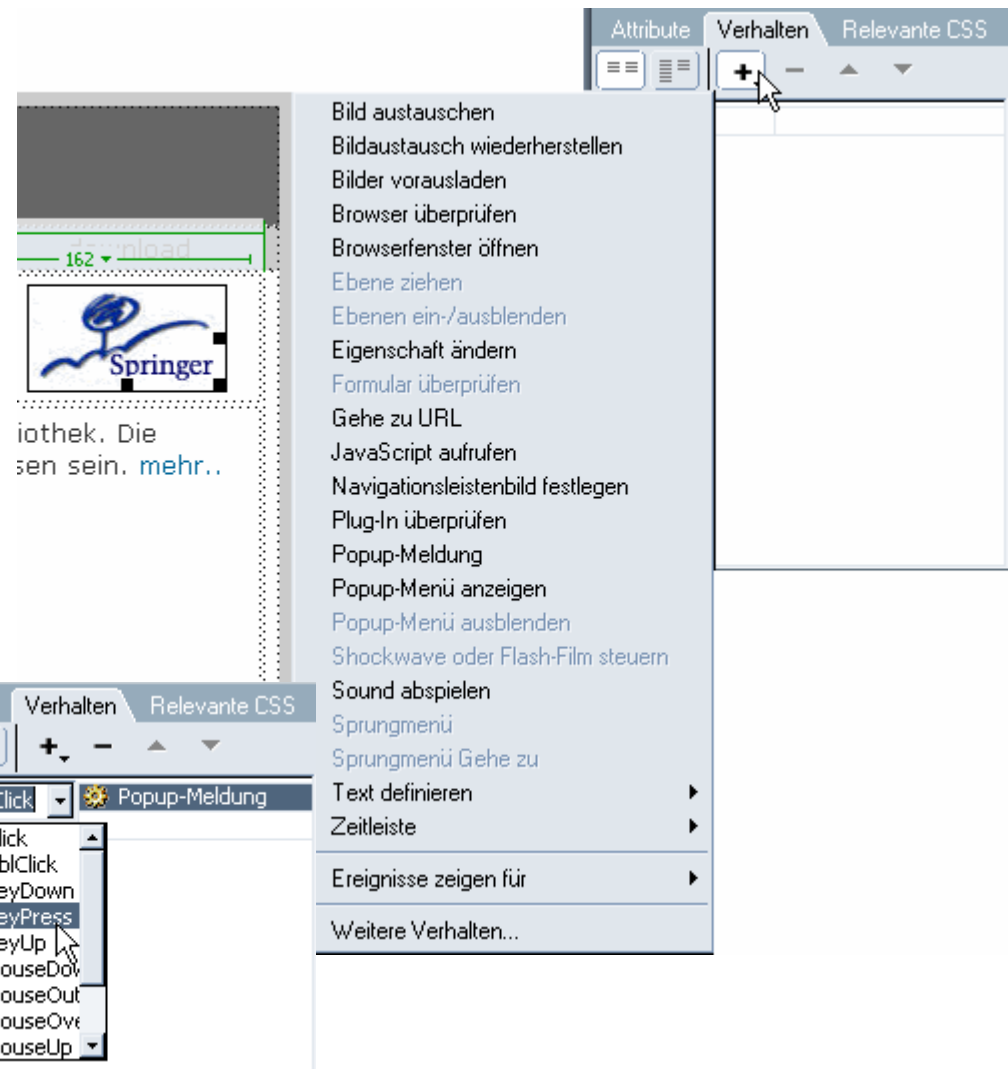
Attribute Verhalten Relevante CSS

download
162

Springer

iothek. Die
sen sein. mehr..

Bild austauschen
Bildaustausch wiederherstellen
Bilder vorausladen
Browser überprüfen
Browserfenster öffnen
Ebene ziehen
Ebenen ein-/ausblenden
Eigenschaft ändern
Formular überprüfen
Gehe zu URL
JavaScript aufrufen
Navigationsleistenbild festlegen
Plug-In überprüfen
Popup-Meldung
Popup-Menü anzeigen
Popup-Menü ausblenden
Shockwave oder Flash-Film steuern
Sound abspielen
Sprungmenü
Sprungmenü Gehe zu
Text definieren
Zeitleiste
Ereignisse zeigen für
Weitere Verhalten...

Verhalten Relevante CSS

Click Popup-Meldung
lick
blClick
eyDown
eyPress
eyUp
ouseDow
ouseOut
ouseOve
ouseUp